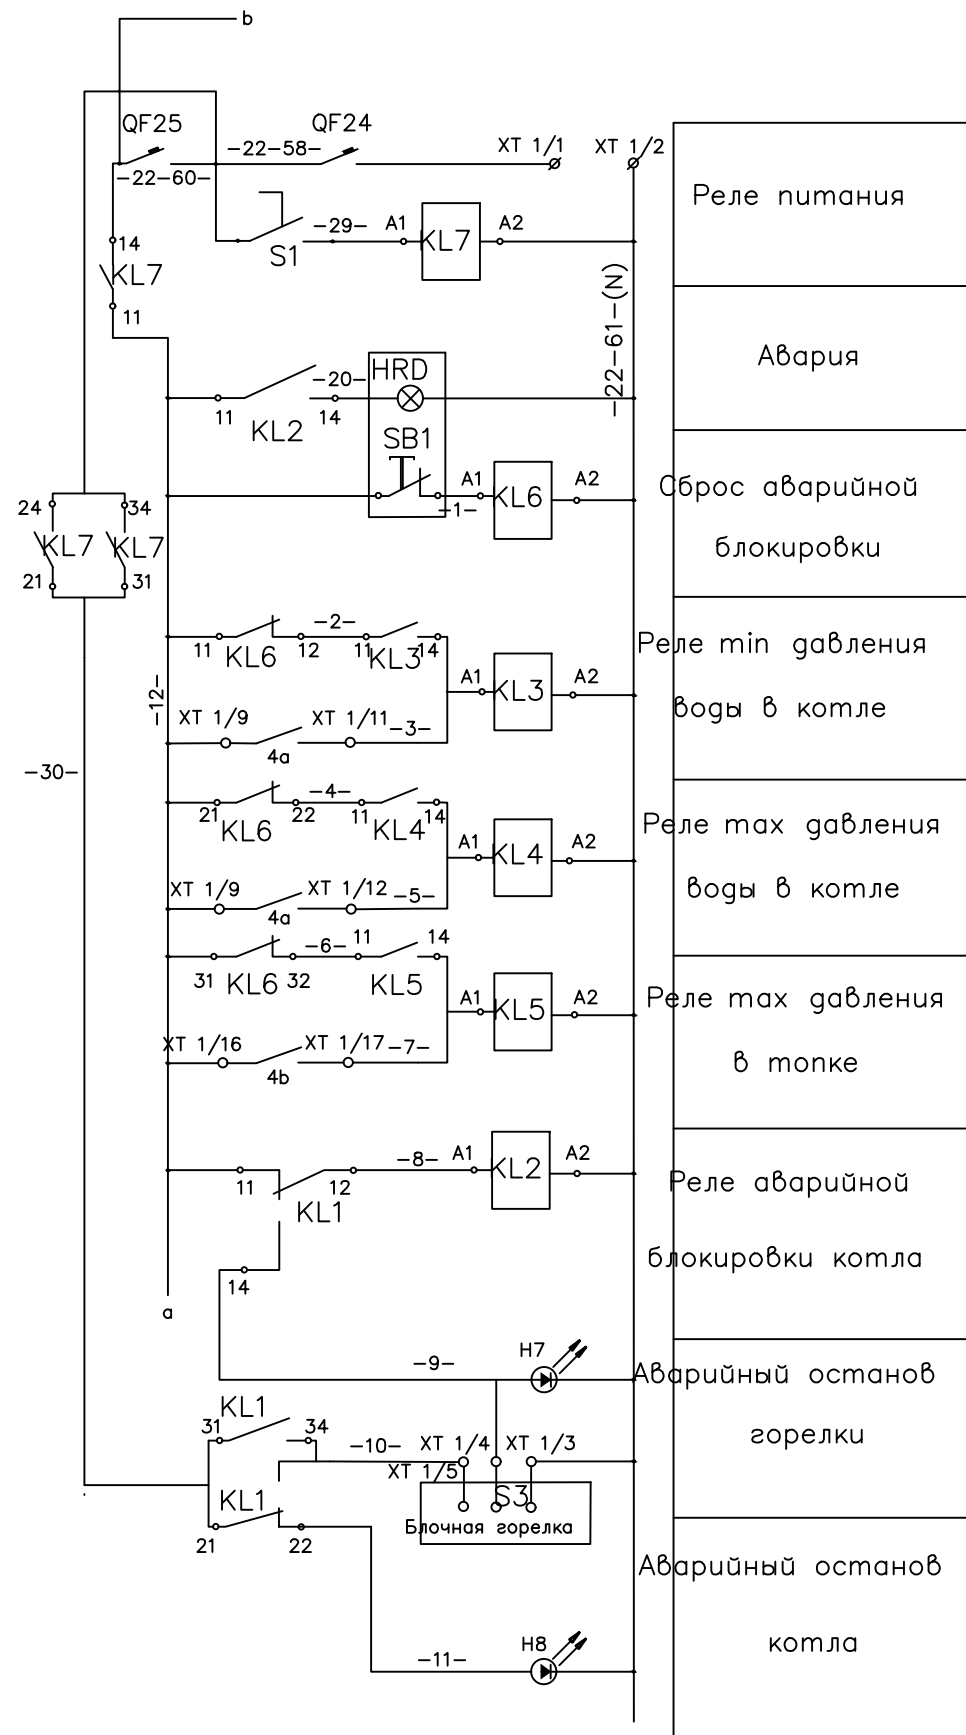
b

QF25
–22–58–
QF24
XT 1/1
XT 1/2
–22–60–
Реле питания
S1
–29–
A1
KL7
A2
14
KL7
11
–22–61–(N)
Авария
11
KL2
14
–20–
HRD
SB1
24
34
KL7
KL7
21
31
A1
KL6
A2
–1–
Сброс аварийной блокировки
–12–
11
KL6
12
–2–
11
KL3
14
A1
KL3
A2
Реле min давления воды в котле
XT 1/9
4a
XT 1/11
–3–
–30–
21
KL6
22
–4–
11
KL4
14
A1
KL4
A2
Реле max давления воды в котле
XT 1/9
4a
XT 1/12
–5–
31
KL6
32
–6–
11
KL5
14
A1
KL5
A2
Реле max давления в топке
XT 1/16
4b
XT 1/17
–7–
11
12
–8–
A1
KL2
A2
KL1
Реле аварийной блокировки котла
14
a
–9–
H7
Аварийный останов горелки
KL1
31
34
–10–
XT 1/4
XT 1/3
XT 1/5
S3
KL1
Блочная горелка
21
22
Аварийный останов котла
–11–
H8